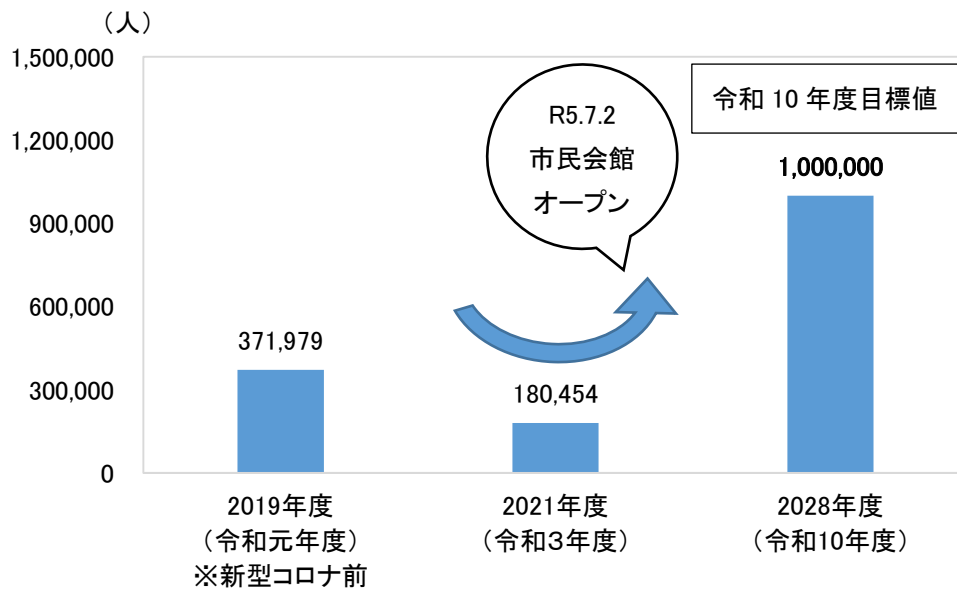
（人）

1,500,000
1,200,000
900,000
600,000
300,000
0

令和 10 年度目標値

R5.7.2
市民会館
オープン

371,979
180,454
1,000,000

2019年度
（令和元年度）
※新型コロナ前

2021年度
（令和3年度）

2028年度
（令和10年度）